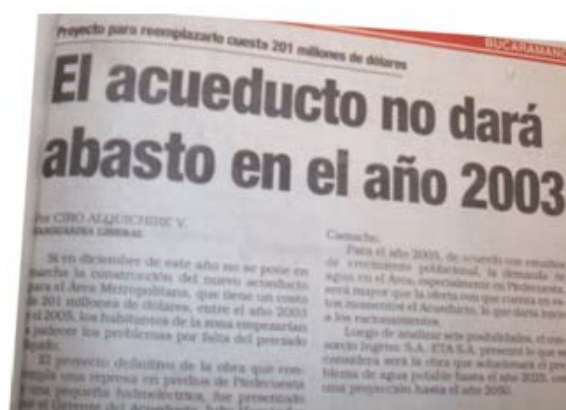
Proyecto para reemplazarlo cuesta 201 millones de dólares

BUCARAMANG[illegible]

El acueducto no dará abasto en el año 2003

Por CIRO ALQUICHIRE V.
VANGUARDIA LIBERAL

Si en diciembre de este año no se pone en marcha la construcción del nuevo acueducto para el Área Metropolitana, que tiene un costo de 201 millones de dólares, entre el año 2003 y el 2005, los habitantes de la zona empezarán a padecer los problemas por falta del preciado líquido.

El proyecto definitivo de la obra que contempla una represa en predios de Piedecuesta y una pequeña hidroeléctrica, fue presentado por el Gerente del Acueducto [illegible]

Camacho.

Para el año 2005, de acuerdo con estudios de crecimiento poblacional, la demanda de agua en el Área, especialmente en Piedecuesta, será mayor que la oferta con que cuenta en estos momentos el Acueducto, lo que daría inicio a los racionamientos.

Luego de analizar seis posibilidades, el consorcio Ingetec S.A. ETA S.A. presentó la que se considera será la obra que solucionará el problema de agua potable hasta el año 2025, con una proyección hasta el año 2050.